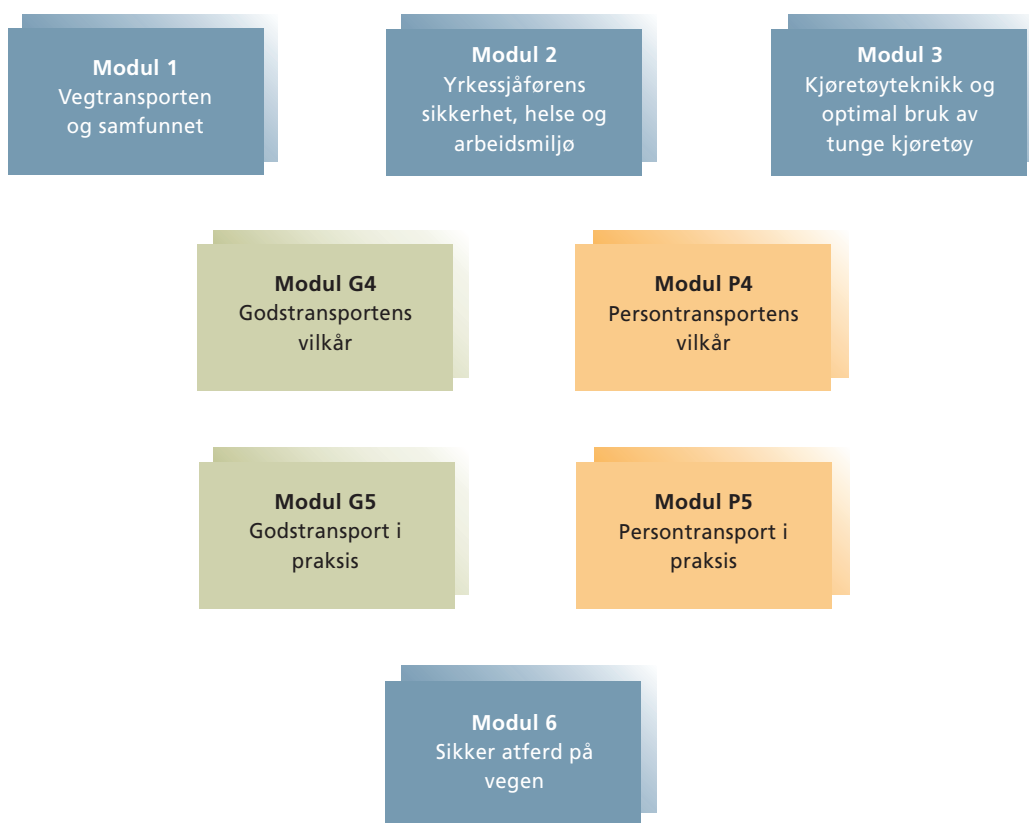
**Modul 1**
Vegtransporten og samfunnet

**Modul 2**
Yrkessjåførens sikkerhet, helse og arbeidsmiljø

**Modul 3**
Kjøretøyteknikk og optimal bruk av tunge kjøretøy

**Modul G4**
Godstransportens vilkår

**Modul P4**
Persontransportens vilkår

**Modul G5**
Godstransport i praksis

**Modul P5**
Persontransport i praksis

**Modul 6**
Sikker atferd på vegen